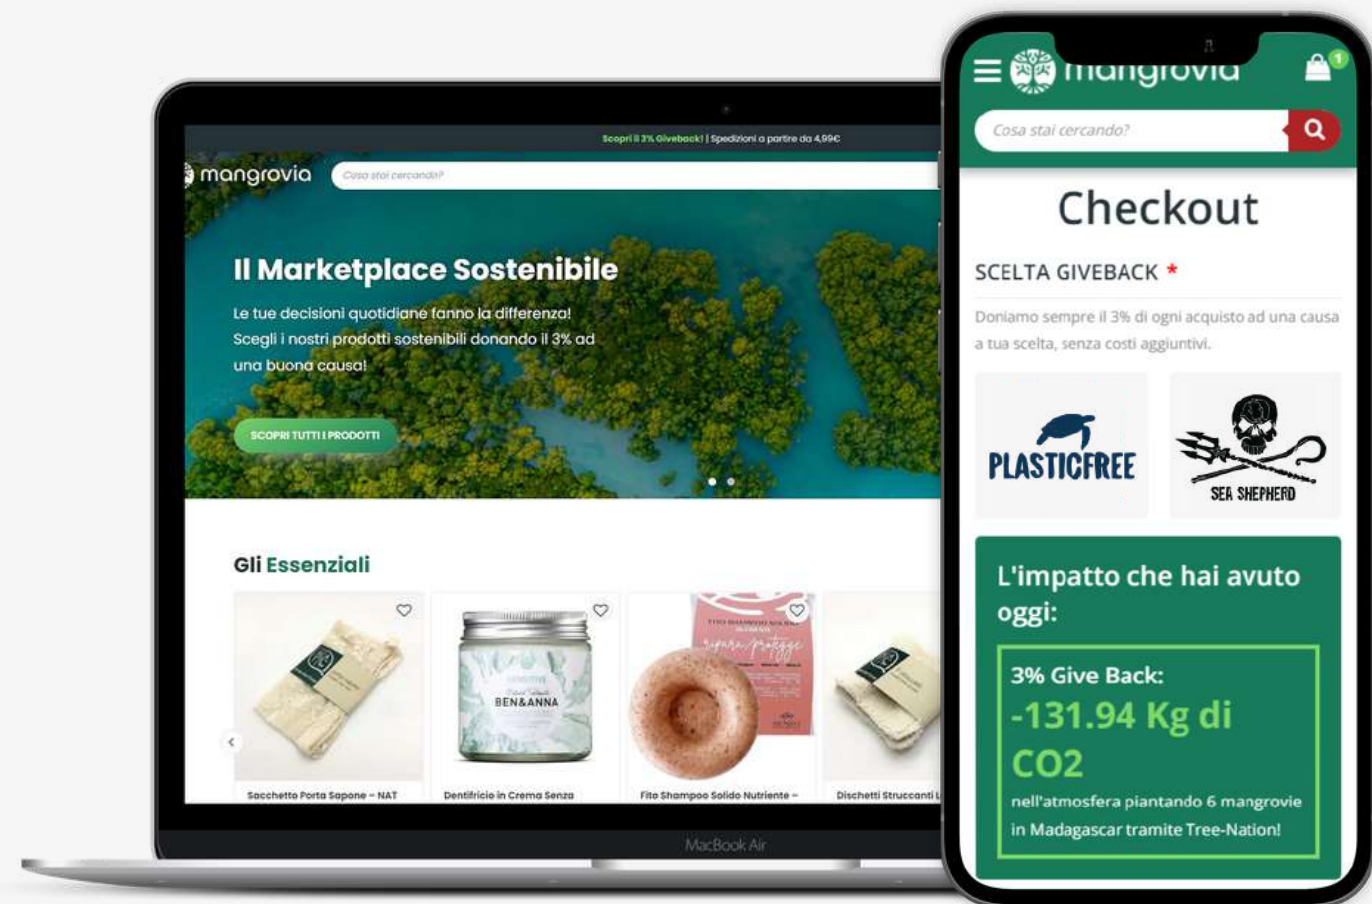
Scopri il 3% Giveback! | Spedizioni a partire da 4,99€

mangrovia

Cosa stai cercando?

Il Marketplace Sostenibile

Le tue decisioni quotidiane fanno la differenza! Scegli i nostri prodotti sostenibili donando il 3% ad una buona causa!

SCOPRI TUTTI I PRODOTTI

Gli Essenziali

BEN&ANNA

Sacchetto Porta Sapone – NAT

Dentifricio in Crema Senza

Fito Shampoo Solido Nutriente –

Dischetti Struccanti

MacBook Air

mangrovia

1

Cosa stai cercando?

Checkout

SCELTA GIVEBACK *

Doniamo sempre il 3% di ogni acquisto ad una causa a tua scelta, senza costi aggiuntivi.

PLASTICFREE

SEA SHEPHERD

L'impatto che hai avuto oggi:

3% Give Back:

-131.94 Kg di CO2

nell'atmosfera piantando 6 mangrovie in Madagascar tramite Tree-Nation!